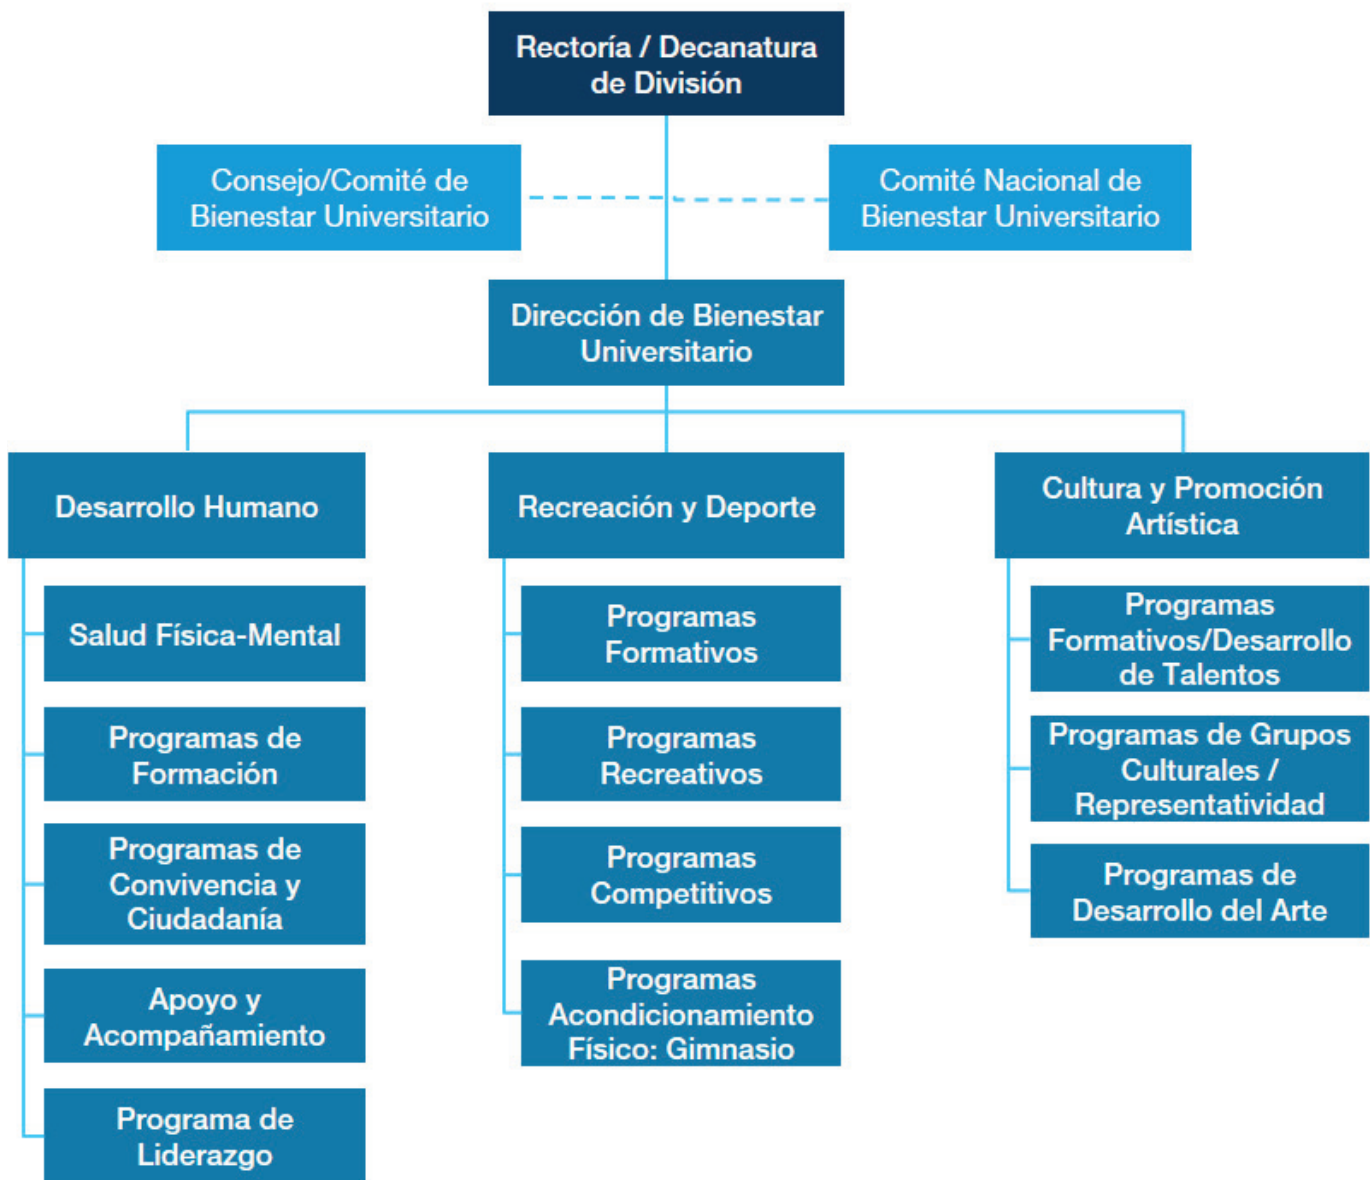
Rectoría / Decanatura de División

Consejo/Comité de Bienestar Universitario

Comité Nacional de Bienestar Universitario

Dirección de Bienestar Universitario

Desarrollo Humano

Salud Física-Mental

Programas de Formación

Programas de Convivencia y Ciudadanía

Apoyo y Acompañamiento

Programa de Liderazgo

Recreación y Deporte

Programas Formativos

Programas Recreativos

Programas Competitivos

Programas Acondicionamiento Físico: Gimnasio

Cultura y Promoción Artística

Programas Formativos/Desarrollo de Talentos

Programas de Grupos Culturales / Representatividad

Programas de Desarrollo del Arte